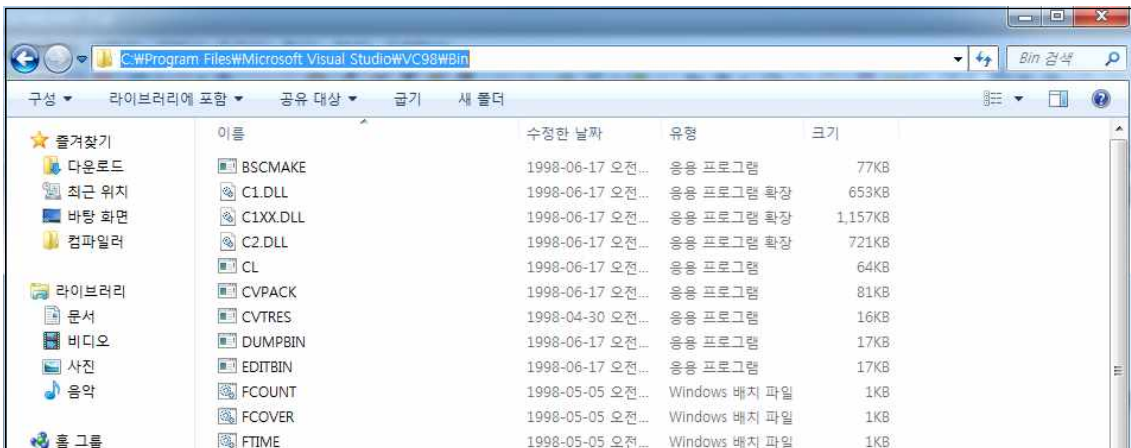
C:₩Program Files₩Microsoft Visual Studio₩VC98₩Bin

Bin 검색

구성 ▾ 라이브러리에 포함 ▾ 공유 대상 ▾ 굽기 새 폴더

즐겨찾기
다운로드
최근 위치
바탕 화면
컴파일러

라이브러리
문서
비디오
사진
음악

홈 그룹

| 이름 | 수정한 날짜 | 유형 | 크기 |
|---|---|---|---|
| BSCMAKE | 1998-06-17 오전... | 응용 프로그램 | 77KB |
| C1.DLL | 1998-06-17 오전... | 응용 프로그램 확장 | 653KB |
| C1XX.DLL | 1998-06-17 오전... | 응용 프로그램 확장 | 1,157KB |
| C2.DLL | 1998-06-17 오전... | 응용 프로그램 확장 | 721KB |
| CL | 1998-06-17 오전... | 응용 프로그램 | 64KB |
| CVPACK | 1998-06-17 오전... | 응용 프로그램 | 81KB |
| CVTRES | 1998-04-30 오전... | 응용 프로그램 | 16KB |
| DUMPBIN | 1998-06-17 오전... | 응용 프로그램 | 17KB |
| EDITBIN | 1998-06-17 오전... | 응용 프로그램 | 17KB |
| FCOUNT | 1998-05-05 오전... | Windows 배치 파일 | 1KB |
| FCOVER | 1998-05-05 오전... | Windows 배치 파일 | 1KB |
| FTIME | 1998-05-05 오전... | Windows 배치 파일 | 1KB |